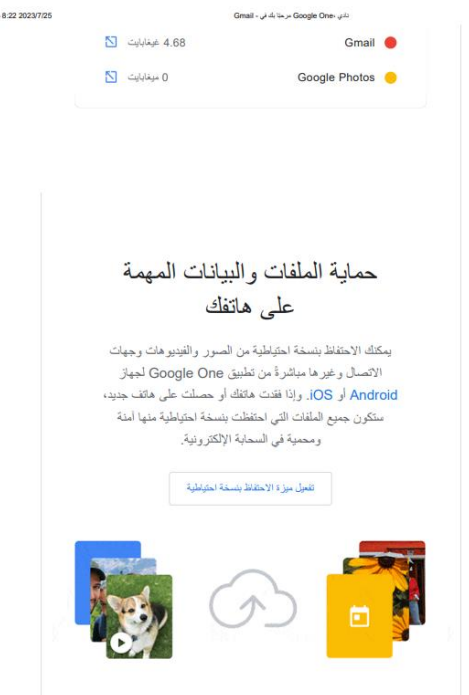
8:22 2023/7/25

Gmail - نادي «Google One» مرحبًا بك في

Gmail 4.68 غيغابايت

Google Photos 0 ميغابايت

حماية الملفات والبيانات المهمة على هاتفك

يمكنك الاحتفاظ بنسخة احتياطية من الصور والفيديوهات وجهات الاتصال وغيرها مباشرةً من تطبيق Google One لجهاز Android أو iOS. وإذا فقدت هاتفك أو حصلت على هاتف جديد، ستكون جميع الملفات التي احتفظت بنسخة احتياطية منها آمنة ومحمية في السحابة الإلكترونية.

تفعيل ميزة الاحتفاظ بنسخة احتياطية